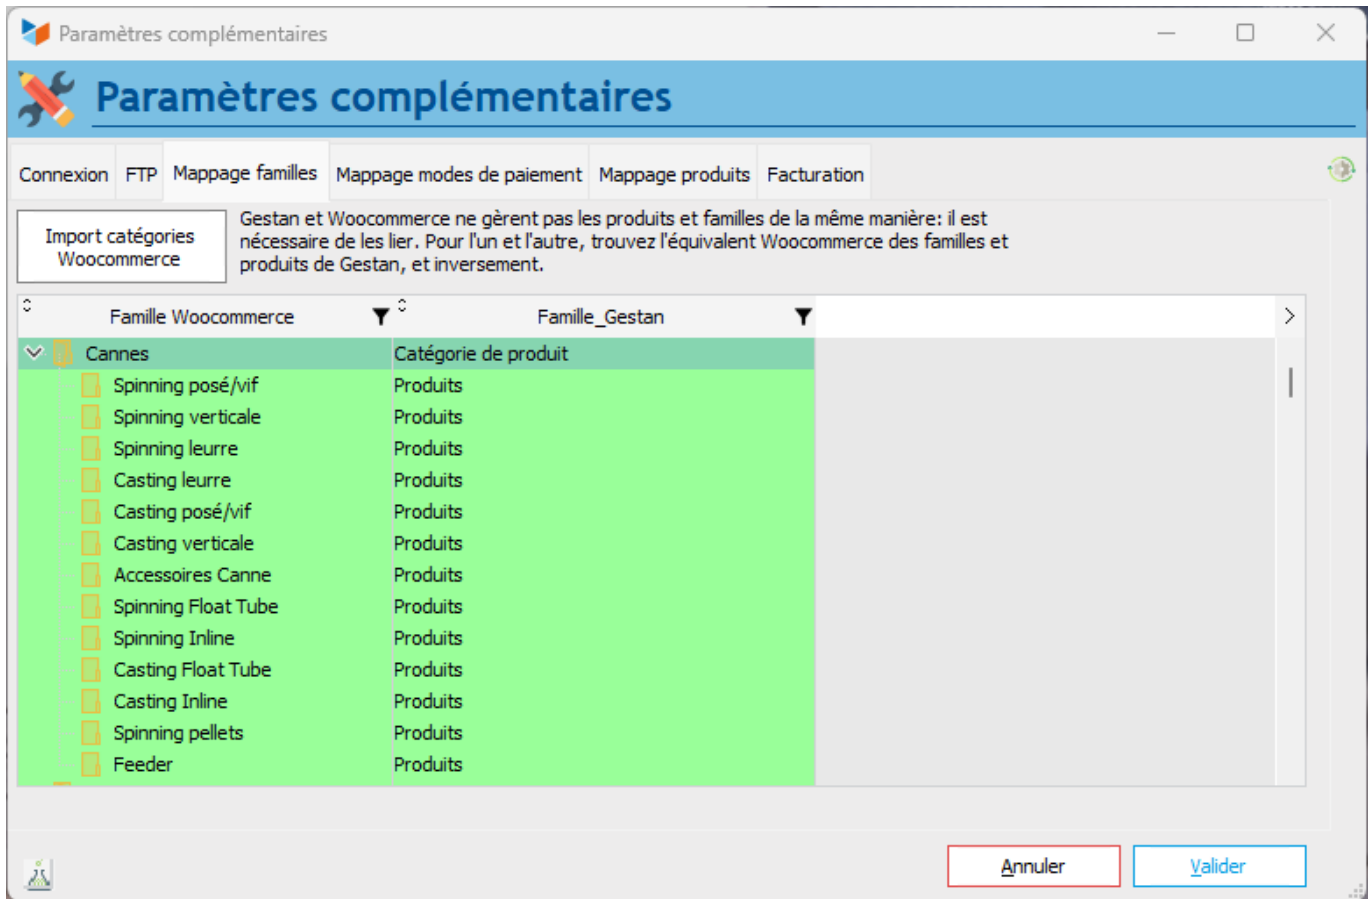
Paramètres complémentaires

Paramètres complémentaires

Connexion FTP Mappage familles Mappage modes de paiement Mappage produits Facturation

Import catégories Woocommerce

Gestan et Woocommerce ne gèrent pas les produits et familles de la même manière: il est nécessaire de les lier. Pour l'un et l'autre, trouvez l'équivalent Woocommerce des familles et produits de Gestan, et inversement.

| Famille Woocommerce | Famille_Gestan |
|---|---|
| Cannes | Catégorie de produit |
| Spinning posé/vif | Produits |
| Spinning verticale | Produits |
| Spinning leurre | Produits |
| Casting leurre | Produits |
| Casting posé/vif | Produits |
| Casting verticale | Produits |
| Accessoires Canne | Produits |
| Spinning Float Tube | Produits |
| Spinning Inline | Produits |
| Casting Float Tube | Produits |
| Casting Inline | Produits |
| Spinning pellets | Produits |
| Feeder | Produits |

Annuler Valider